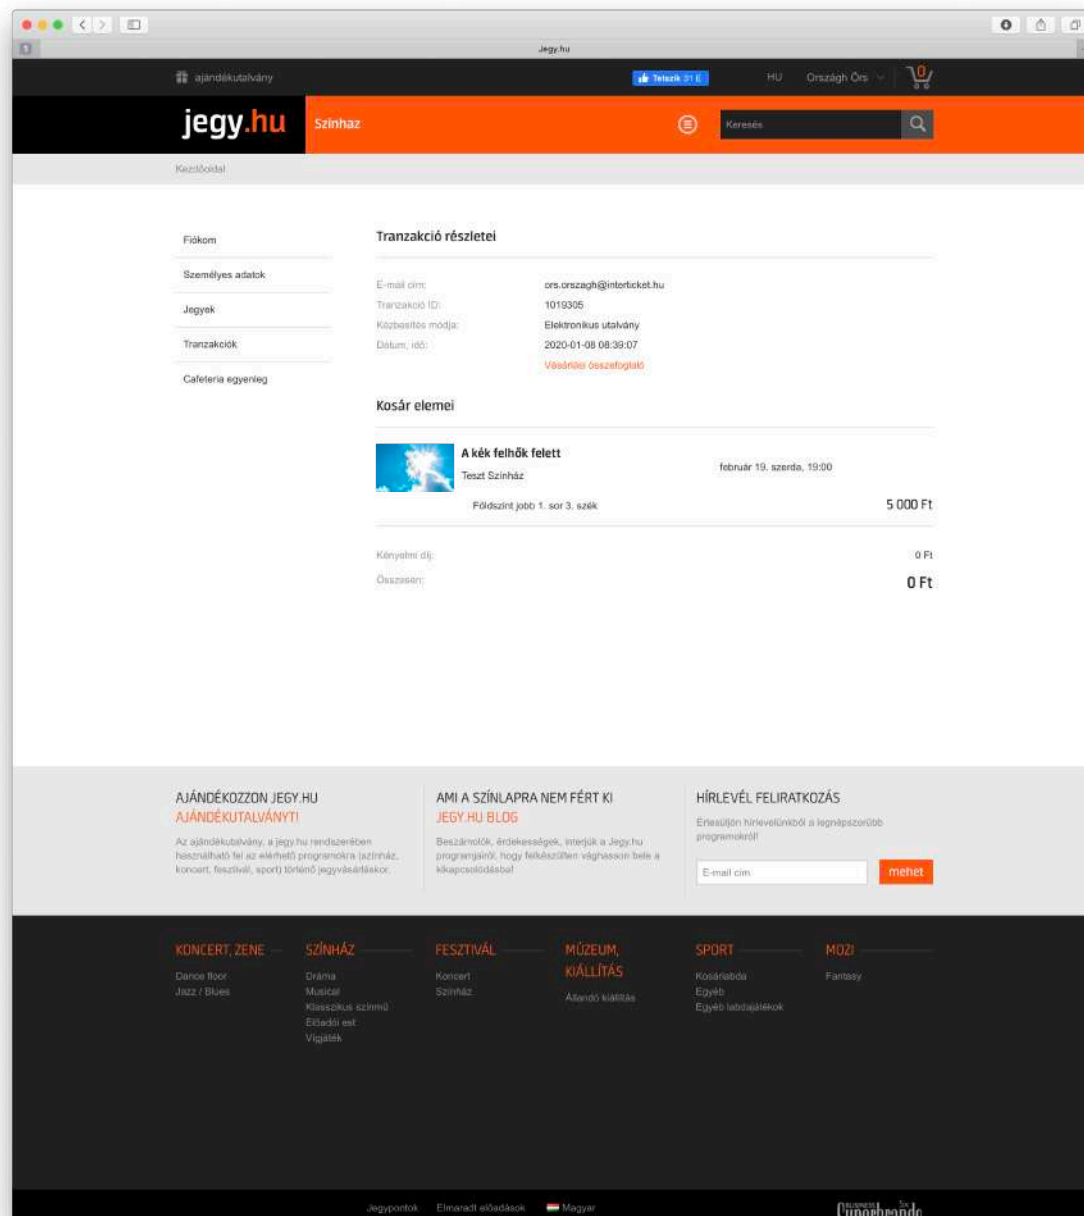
Jegy.hu

ajándékutalvány

Tetszik 31 E

HU

Országh Örs

0

jegy.hu

Színház

Keresés

Kezdőoldal

Fiókom

Személyes adatok

Jegyek

Tranzakciók

Cafeteria egyenleg

Tranzakció részletei

| | |
|---|---|
| E-mail cím: | ors.orszagh@interticket.hu |
| Tranzakció ID: | 1019305 |
| Közbesítés módja: | Elektronikus utalvány |
| Dátum, idő: | 2020-01-08 08:39:07 |

Vásárlási összefoglaló

Kosár elemei

A kék felhők felett

Teszt Színház

február 19. szerda, 19:00

Földszint jobb 1. sor 3. szék

5 000 Ft

Kényelmi díj:

0 Ft

Összesen:

0 Ft

AJÁNDÉKOZZON JEGY.HU AJÁNDÉKUTALVÁNYT!

Az ajándékutalvány, a jegy.hu rendszerében használható fel az elérhető programokra (színház, koncert, fesztivál, sport) történő jegyvásárláskor.

AMI A SZÍNLAPRA NEM FÉRT KI JEGY.HU BLOG

Beszámolók, érdekességek, interjúk a Jegy.hu programjairól, hogy felkészülten vághasson bele a kikapcsolódásba!

HÍRLEVÉL FELIRATKOZÁS

Értesüljön hírlevelünkből a legnépszerűbb programokról!

E-mail cím

mehet

KONCERT, ZENE
Dance floor
Jazz / Blues

SZÍNHÁZ
Dráma
Musical
Klasszikus színmű
Előadói est
Vígjáték

FESZTIVÁL
Koncert
Színház

MÚZEUM, KIÁLLÍTÁS
Állandó kiállítás

SPORT
Kosárlabda
Egyéb
Egyéb labdajátékok

MOZI
Fantasy

Jegypontok   Elmaradt előadások   Magyar

Superbrands